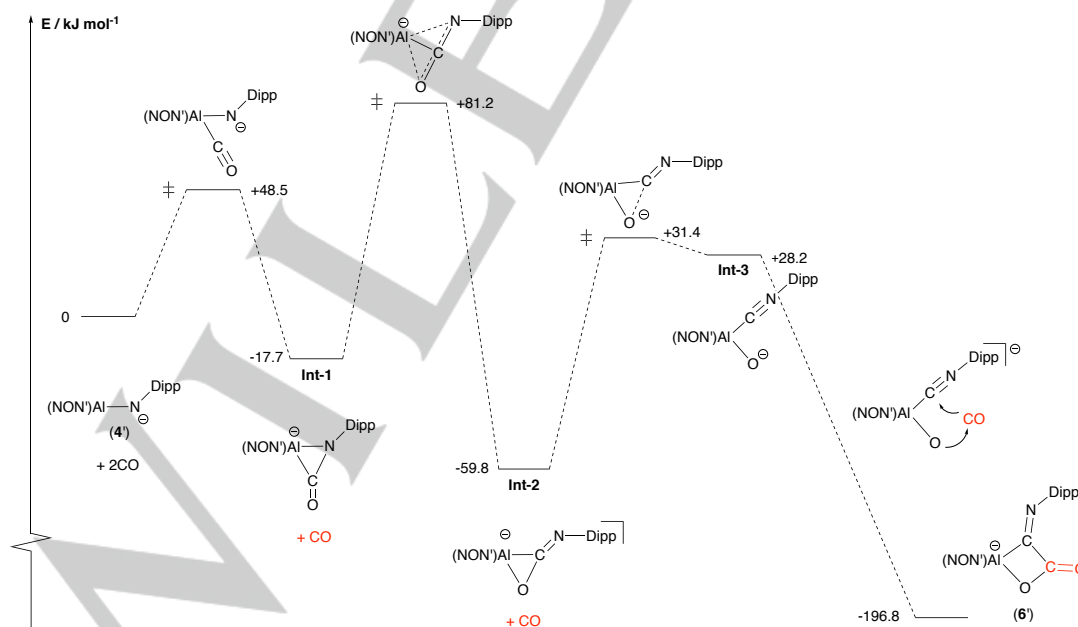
E / kJ mol$^{-1}$

(NON')Al N Dipp C O ⊖ ⊖

‡ +81.2

(NON')Al N Dipp ⊖ C O

‡ +48.5

(NON')Al C N Dipp O ⊖

‡ +31.4

Int-3 +28.2

0

-17.7

Int-1

(NON')Al C N Dipp O ⊖

(NON')Al N Dipp ⊖

(4')

+ 2CO

(NON')Al N Dipp C O ⊖

+ CO

-59.8

Int-2

(NON')Al C N Dipp O ⊖

+ CO

(NON')Al C N Dipp O CO ⊖

(NON')Al C N Dipp O C O ⊖

-196.8

(6')